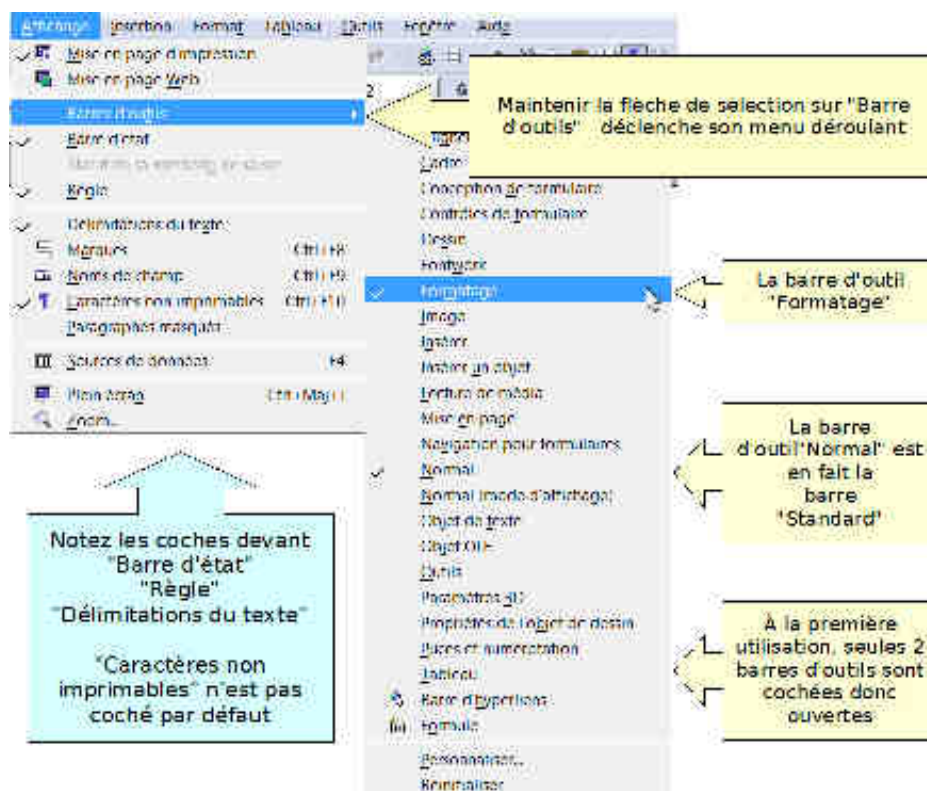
Affichage Insertion Format Tableau Outils Fenêtre Aide

Mise en page d'impression
Mise en page Web
Barres d'outils
Barre d'état
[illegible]
Règle
Délimitations du texte
Marques Ctrl+F8
Noms de champ Ctrl+F9
Caractères non imprimables Ctrl+F10
Paragraphes masqués
Sources de données F4
Plein écran Ctrl+Maj+J
Zoom...

Maintenir la flèche de selection sur "Barre d'outils" déclenche son menu déroulant

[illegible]
Conception de formulaire
Contrôles de formulaire
Dessin
Fontwork
Formatage
Image
Insérer
Insérer un objet
Lecture de média
Mise en page
Navigation pour formulaires
Normal
Normal (mode d'affichage)
Objet de texte
Objet OLE
Outils
Paramètres 3D
Propriétés de l'objet de dessin
Puces et numérotation
Tableau
Barre d'hyperliens
Formule
Personnaliser...
Réinitialiser

La barre d'outil "Formatage"

La barre d'outil"Normal" est en fait la barre "Standard"

À la première utilisation, seules 2 barres d'outils sont cochées donc ouvertes

Notez les coches devant "Barre d'état" "Règle" "Délimitations du texte"

"Caractères non imprimables" n'est pas coché par défaut